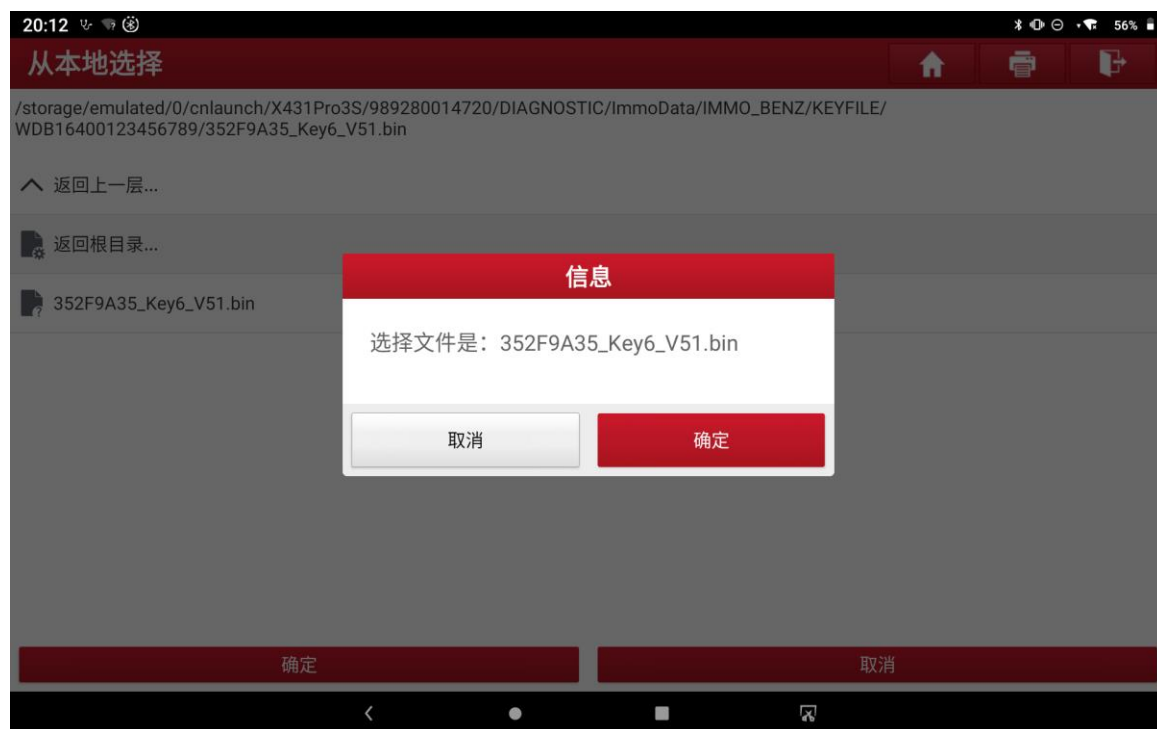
20:12

56%

从本地选择

/storage/emulated/0/cnlaunch/X431Pro3S/989280014720/DIAGNOSTIC/ImmoData/IMMO_BENZ/KEYFILE/WDB16400123456789/352F9A35_Key6_V51.bin

返回上一层...

返回根目录...

352F9A35_Key6_V51.bin

信息

选择文件是：352F9A35_Key6_V51.bin

取消

确定

确定

取消